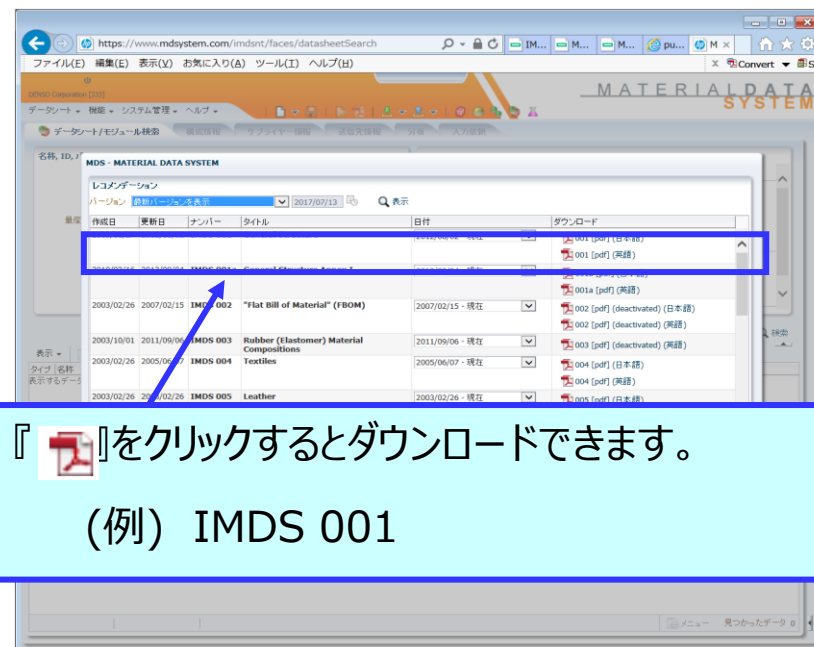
https://www.mdsystem.com/imdsnt/faces/datasheetSearch

IM... M... M... pu... M

Convert

ファイル(F) 編集(E) 表示(V) お気に入り(A) ツール(T) ヘルプ(H)

MATERIAL DATA SYSTEM

データシート 機能 システム管理 ヘルプ

データシート/モジュール検索

名称, ID,

MDS - MATERIAL DATA SYSTEM

レコメンデーション

バージョン 最新バージョンを表示 2017/07/13 表示

| 作成日 | 更新日 | ナンバー | タイトル | 日付 | ダウンロード |
|---|---|---|---|---|---|
| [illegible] | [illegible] | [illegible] | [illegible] | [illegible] | 001 [pdf] (日本語) 001 [pdf] (英語) |
| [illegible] | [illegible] | IMDS 001a | General Structure Annex I | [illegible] | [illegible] 001a [pdf] (英語) |
| 2003/02/26 | 2007/02/15 | IMDS 002 | "Flat Bill of Material" (FBOM) | 2007/02/15 - 現在 | 002 [pdf] (deactivated) (日本語) 002 [pdf] (deactivated) (英語) |
| 2003/10/01 | 2011/09/06 | IMDS 003 | Rubber (Elastomer) Material Compositions | 2011/09/06 - 現在 | 003 [pdf] (deactivated) (英語) |
| 2003/02/26 | 2005/06/07 | IMDS 004 | Textiles | 2005/06/07 - 現在 | 004 [pdf] (日本語) 004 [pdf] (英語) |
| 2003/02/26 | 2003/02/26 | IMDS 005 | Leather | 2003/02/26 - 現在 | 005 [pdf] (日本語) |

表示 タイプ 名称 表示するデータ

検索

メニュー 見つかったデータ 0

『 』をクリックするとダウンロードできます。

(例) IMDS 001